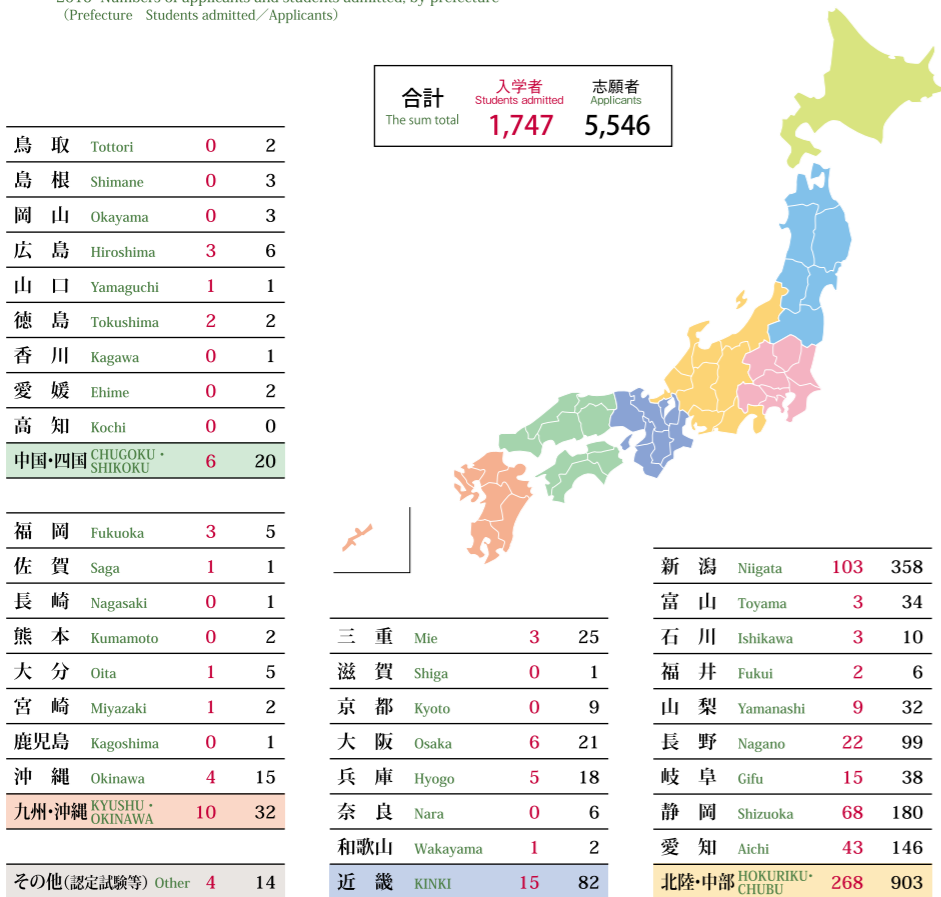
2018 Numbers of applicants and students admitted, by prefecture
(Prefecture Students admitted／Applicants)

合計 The sum total
入学者 Students admitted 1,747
志願者 Applicants 5,546

| | | | |
|---|---|---|---|
| 鳥取 | Tottori | 0 | 2 |
| 島根 | Shimane | 0 | 3 |
| 岡山 | Okayama | 0 | 3 |
| 広島 | Hiroshima | 3 | 6 |
| 山口 | Yamaguchi | 1 | 1 |
| 徳島 | Tokushima | 2 | 2 |
| 香川 | Kagawa | 0 | 1 |
| 愛媛 | Ehime | 0 | 2 |
| 高知 | Kochi | 0 | 0 |
| 中国・四国 | CHUGOKU・SHIKOKU | 6 | 20 |

| | | | |
|---|---|---|---|
| 福岡 | Fukuoka | 3 | 5 |
| 佐賀 | Saga | 1 | 1 |
| 長崎 | Nagasaki | 0 | 1 |
| 熊本 | Kumamoto | 0 | 2 |
| 大分 | Oita | 1 | 5 |
| 宮崎 | Miyazaki | 1 | 2 |
| 鹿児島 | Kagoshima | 0 | 1 |
| 沖縄 | Okinawa | 4 | 15 |
| 九州・沖縄 | KYUSHU・OKINAWA | 10 | 32 |

| | | | |
|---|---|---|---|
| その他(認定試験等) | Other | 4 | 14 |

| | | | |
|---|---|---|---|
| 三重 | Mie | 3 | 25 |
| 滋賀 | Shiga | 0 | 1 |
| 京都 | Kyoto | 0 | 9 |
| 大阪 | Osaka | 6 | 21 |
| 兵庫 | Hyogo | 5 | 18 |
| 奈良 | Nara | 0 | 6 |
| 和歌山 | Wakayama | 1 | 2 |
| 近畿 | KINKI | 15 | 82 |

| | | | |
|---|---|---|---|
| 新潟 | Niigata | 103 | 358 |
| 富山 | Toyama | 3 | 34 |
| 石川 | Ishikawa | 3 | 10 |
| 福井 | Fukui | 2 | 6 |
| 山梨 | Yamanashi | 9 | 32 |
| 長野 | Nagano | 22 | 99 |
| 岐阜 | Gifu | 15 | 38 |
| 静岡 | Shizuoka | 68 | 180 |
| 愛知 | Aichi | 43 | 146 |
| 北陸・中部 | HOKURIKU・CHUBU | 268 | 903 |